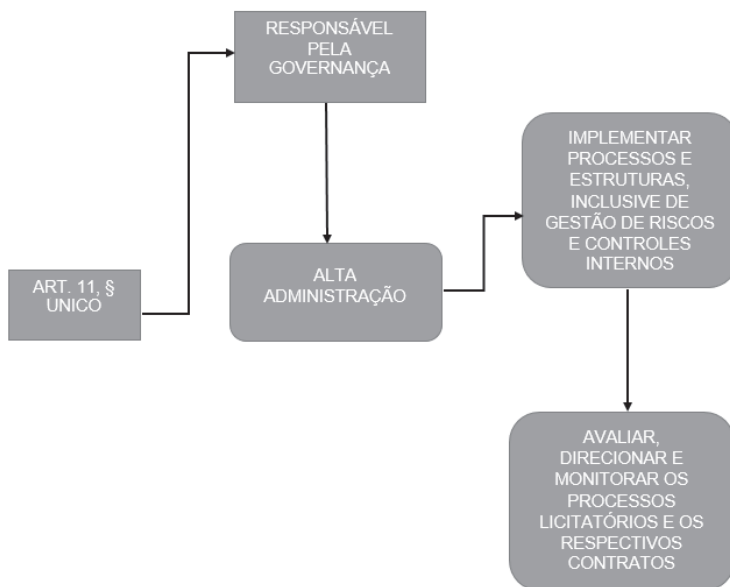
ART. 11, § UNICO

RESPONSÁVEL PELA GOVERNANÇA

ALTA ADMINISTRAÇÃO

IMPLEMENTAR PROCESSOS E ESTRUTURAS, INCLUSIVE DE GESTÃO DE RISCOS E CONTROLES INTERNOS

AVALIAR, DIRECIONAR E MONITORAR OS PROCESSOS LICITATÓRIOS E OS RESPECTIVOS CONTRATOS